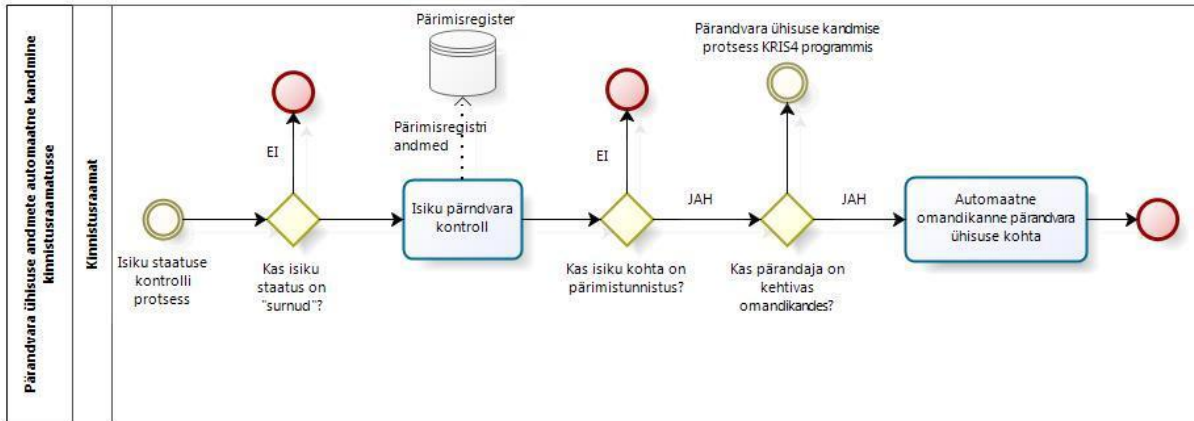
Pärandvara ühisuse andmete automaatne kandmine kinnistusraamatusse

Kinnistusraamat

Pärimisregister

Pärandvara ühisuse kandmise protsess KRIS4 programmis

Pärimisregistri andmed

EI

EI

JAH

JAH

Isiku pärndvara kontroll

Automaatne omandikanne pärandvara ühisuse kohta

Isiku staatuse kontrolli protsess

Kas isiku staatus on "surnud"?

Kas isiku kohta on pärimistunnistus?

Kas pärandaja on kehtivas omandikandes?